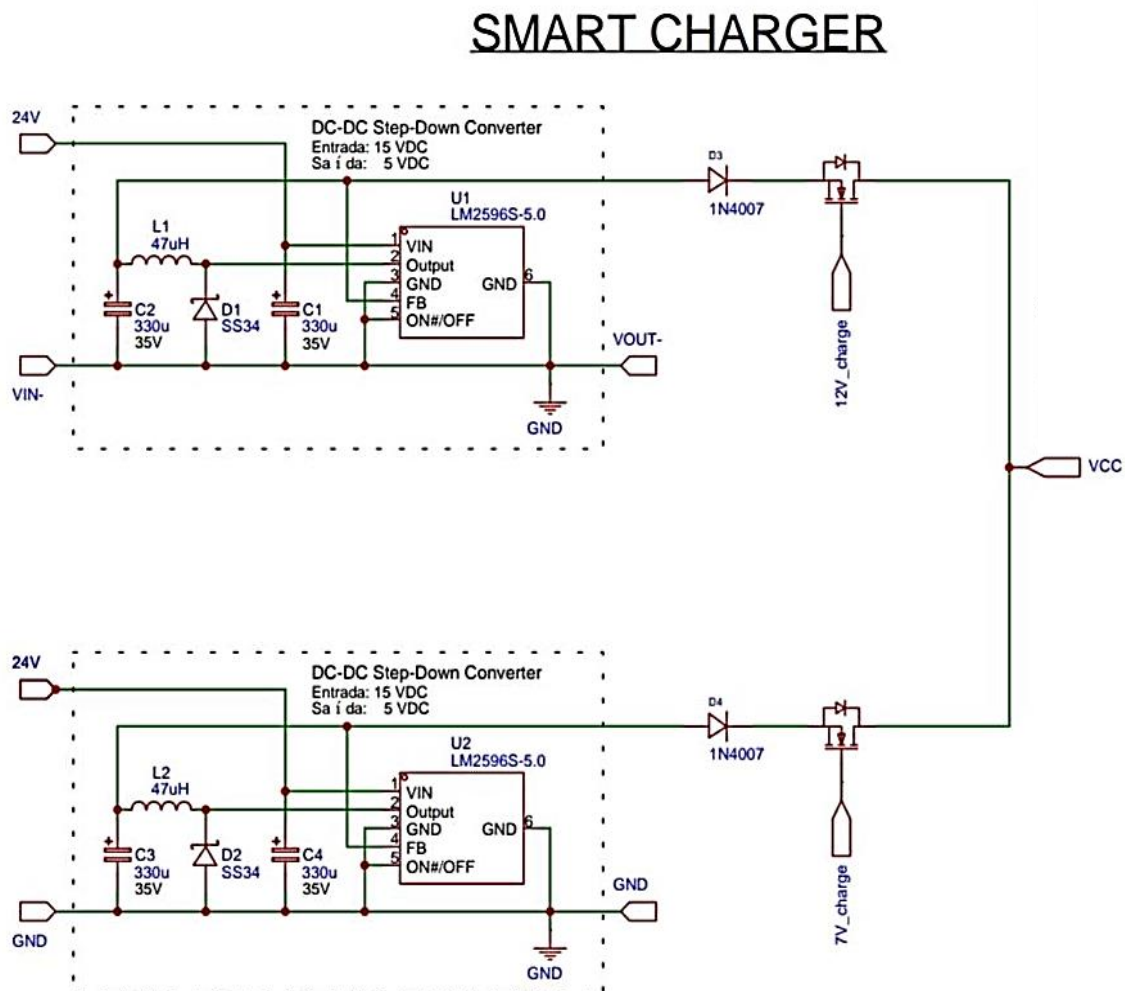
SMART CHARGER

24V

DC-DC Step-Down Converter
Entrada: 15 VDC
Sa í da: 5 VDC

U1
LM2596S-5.0

L1
47uH

1 VIN
2 Output
3 GND
4 FB
5 ON#/OFF
GND 6

C2
330u
35V

D1
SS34

C1
330u
35V

VIN-

VOUT-

GND

D3
1N4007

12V_charge

VCC

24V

DC-DC Step-Down Converter
Entrada: 15 VDC
Sa í da: 5 VDC

U2
LM2596S-5.0

L2
47uH

1 VIN
2 Output
3 GND
4 FB
5 ON#/OFF
GND 6

C3
330u
35V

D2
SS34

C4
330u
35V

GND

GND

GND

D4
1N4007

7V_charge